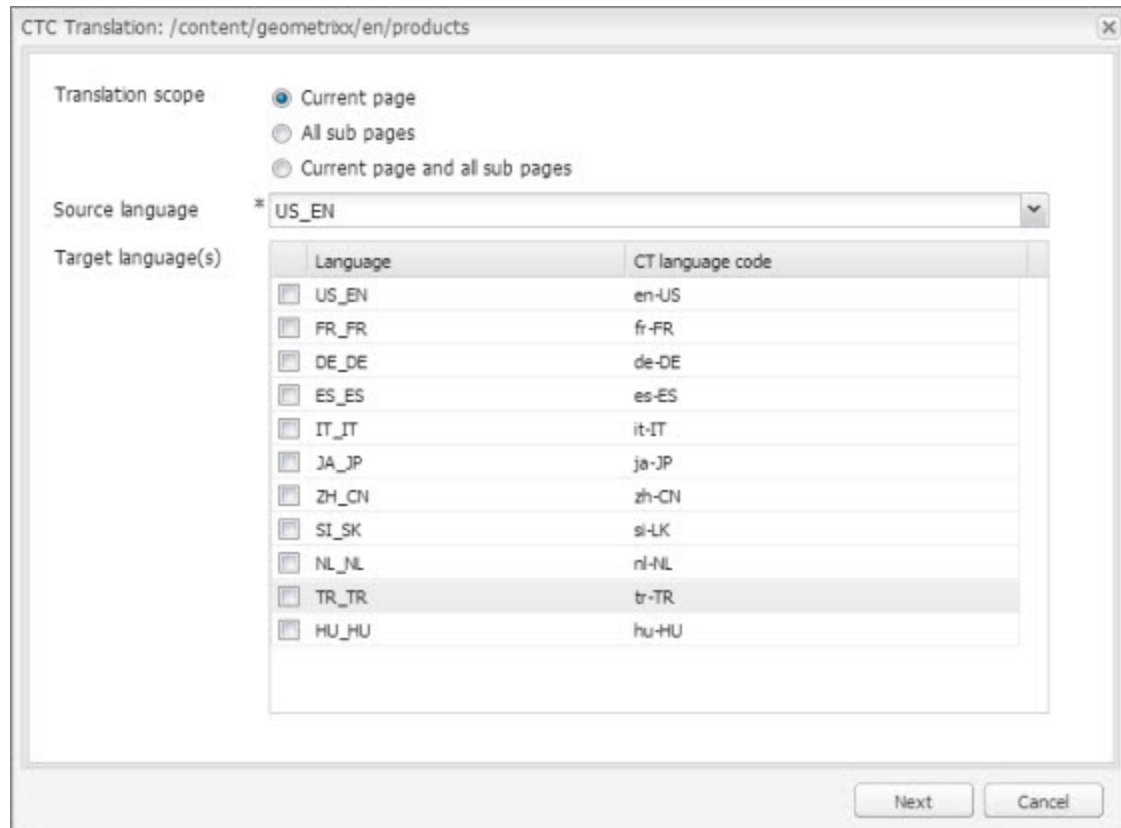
CTC Translation: /content/geometrixx/en/products

Translation scope
Current page
All sub pages
Current page and all sub pages

Source language * US_EN

Target language(s)

| Language | CT language code |
|---|---|
| US_EN | en-US |
| FR_FR | fr-FR |
| DE_DE | de-DE |
| ES_ES | es-ES |
| IT_IT | it-IT |
| JA_JP | ja-JP |
| ZH_CN | zh-CN |
| SI_SK | si-LK |
| NL_NL | nl-NL |
| TR_TR | tr-TR |
| HU_HU | hu-HU |

Next Cancel